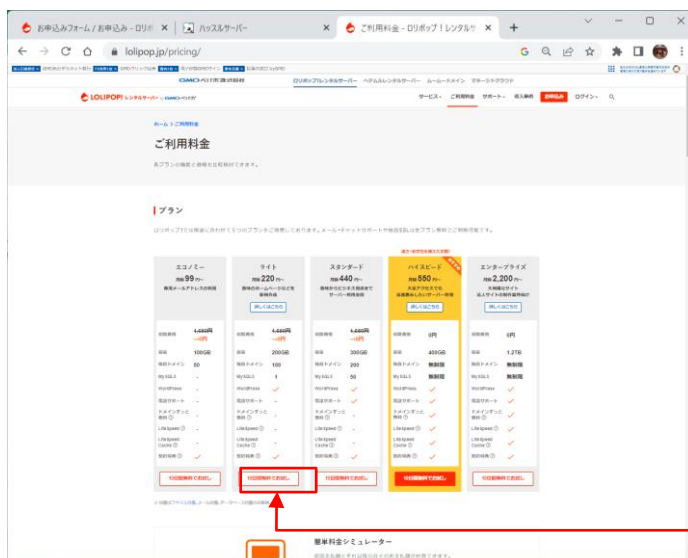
お申込みフォーム / お申込み - ロリポ ×
ハッスルサーバー ×
ご利用料金 - ロリポップ！レンタルサ ×
+
lolipop.jp/pricing/

GMOペパボ株式会社
ロリポップ!レンタルサーバー
LOLIPOP!
サービス
ご利用料金
サポート
お申込み
ログイン

ホーム > ご利用料金
ご利用料金
各プランの機能と価格を比較できます。

プラン

エコノミー
月額99円〜
ライト
月額220円〜
スタンダード
月額440円〜
ハイスピード
月額550円〜
エンタープライズ
月額2,200円〜

容量
100GB
200GB
300GB
400GB
1.2TB
無制限
無制限
WordPress
LiteSpeed
10日間無料でお試し
10日間無料でお試し
10日間無料でお試し
10日間無料でお試し
10日間無料でお試し

簡単料金シミュレーター